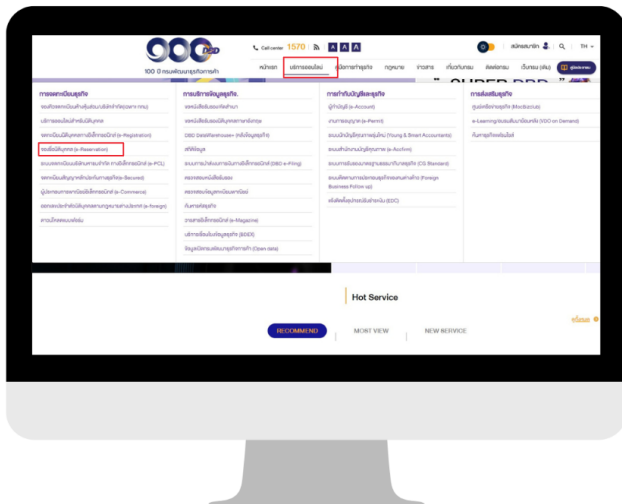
100 ปี กรมพัฒนาธุรกิจการค้า

Call center 1570 A A A

สมัครสมาชิก TH

หน้าแรก บริการออนไลน์ คู่มือการทำธุรกิจ กฎหมาย ข่าวสาร เกี่ยวกับกรมฯ ติดต่อกรมฯ เว็บกรมฯ (เดิม)

SUPER DBD

การจดทะเบียนธุรกิจ
จองชื่อนิติบุคคล (e-Reservation)
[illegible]
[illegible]
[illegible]
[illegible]
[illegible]
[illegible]
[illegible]
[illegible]

การบริการข้อมูลธุรกิจ
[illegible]
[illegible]
DBD DataWarehouse+
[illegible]
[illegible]
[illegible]
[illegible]
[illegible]
วารสารอิเล็กทรอนิกส์ (e-Magazine)
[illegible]
ข้อมูลเปิดกรมพัฒนาธุรกิจการค้า (Open data)

การกำกับบัญชีและธุรกิจ
ผู้ทำบัญชี (e-Account)
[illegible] (e-Permit)
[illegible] (Young & Smart Accountants)
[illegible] (e-Auditor)
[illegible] (CG Standard)
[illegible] (Foreign Business Follow up)
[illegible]

การส่งเสริมธุรกิจ
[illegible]
e-Learning/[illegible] (VDO on Demand)
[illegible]

Hot Service

RECOMMEND MOST VIEW NEW SERVICE

ทั้งหมด